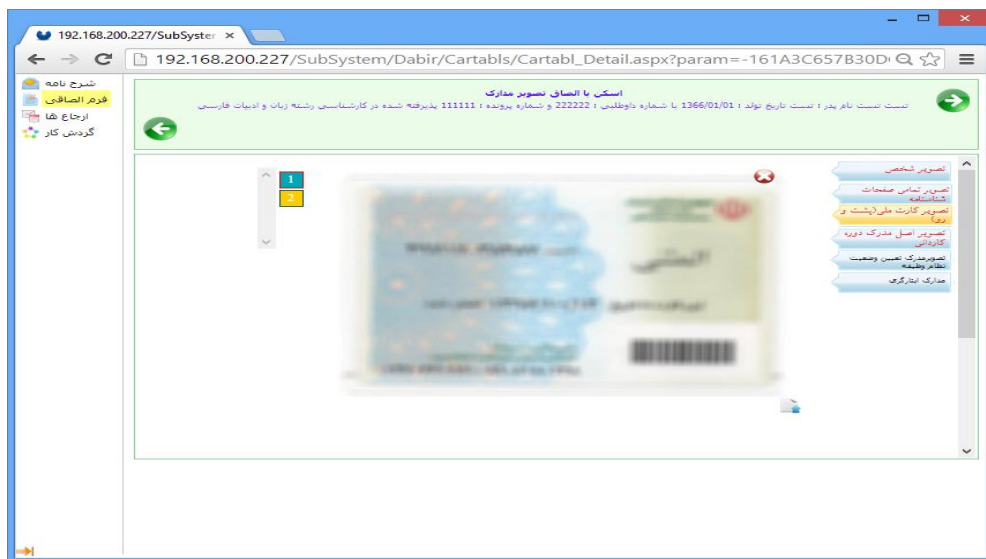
192.168.200.227/SubSyster ×

192.168.200.227/SubSystem/Dabir/Cartabls/Cartabl_Detail.aspx?param=-161A3C657B30D

شرح نامه
فرم الصاقی
ارجاع ها
گردش کار

اسکن یا الصاق تصویر مدارک

تست تست نام پدر : تست تاریخ تولد : 1366/01/01 با شماره داوطلبی : 222222 و شماره پرونده : 111111 پذیرفته شده در کارشناسی رشته زبان و ادبیات فارسی

1
2

تصویر شخصی
تصویر تمامی صفحات شناسنامه
تصویر کارت ملی(پشت و رو)
تصویر اصل مدرک دوره کاردانی
تصویرمدرک تعیین وضعیت نظام وظیفه
مدارک ایثارگری